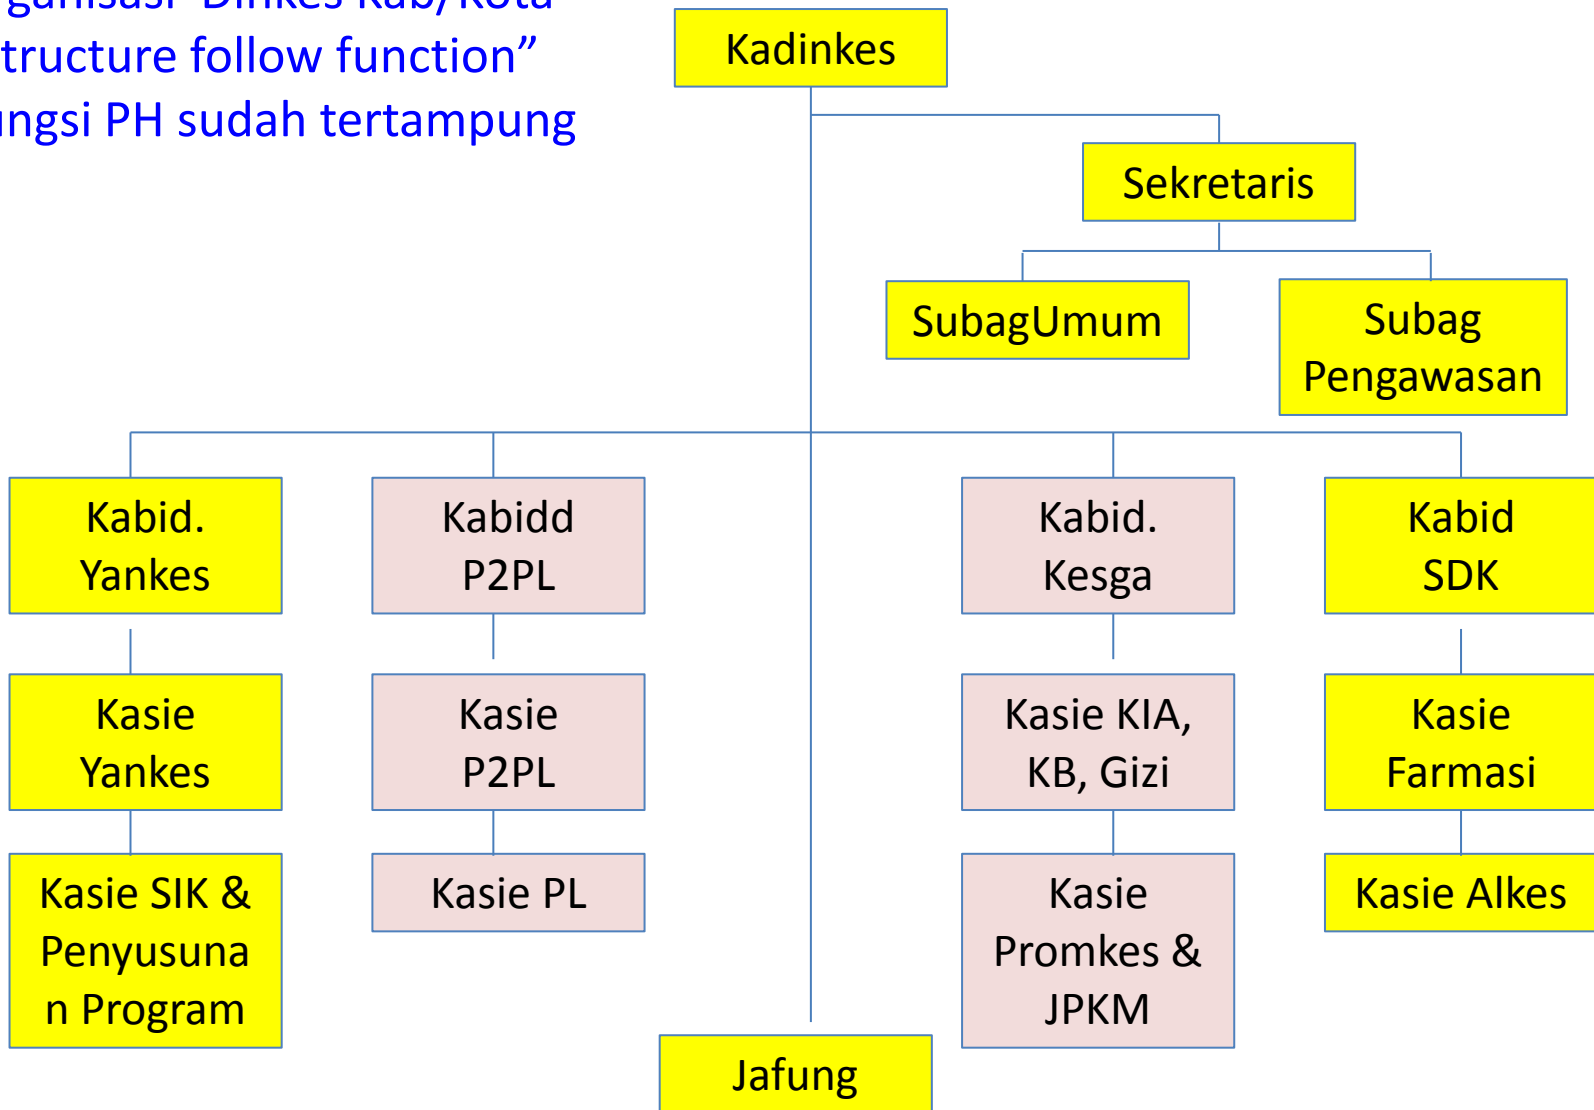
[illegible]ganisasi Dinkes Kab/Kota
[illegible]tructure follow function"
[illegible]ngsi PH sudah tertampung

Kadinkes

Sekretaris

SubagUmum

Subag Pengawasan

Kabid. Yankes

Kasie Yankes

Kasie SIK & Penyusunan Program

Kabidd P2PL

Kasie P2PL

Kasie PL

Kabid. Kesga

Kasie KIA, KB, Gizi

Kasie Promkes & JPKM

Kabid SDK

Kasie Farmasi

Kasie Alkes

Jafung